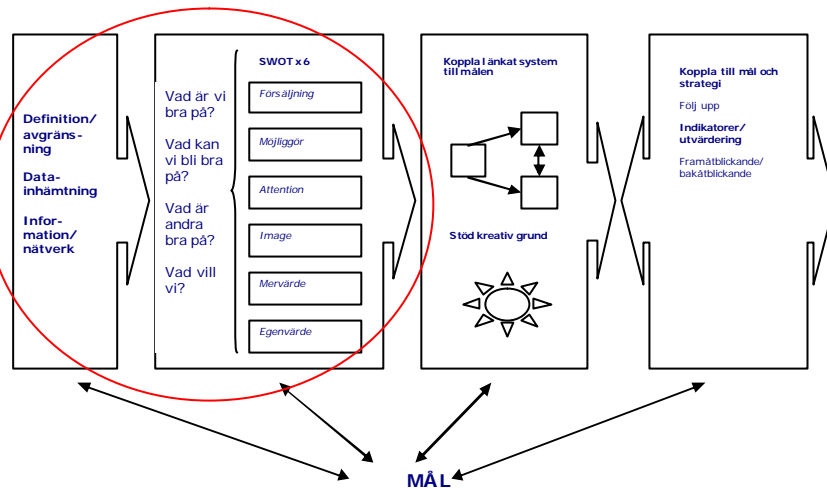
Definition/ avgränsning

Datainhämtning

Information/ nätverk

Vad är vi bra på?

Vad kan vi bli bra på?

Vad är andra bra på?

Vad vill vi?

SWOT x 6

Försäljning

Möjliggör

Attention

Image

Mervärde

Egenvärde

Koppla länkat system till målen

Stöd kreativ grund

Koppla till mål och strategi

Följ upp

Indikatorer/ utvärdering

Framåtblickande/ bakåtblickande

MÅL